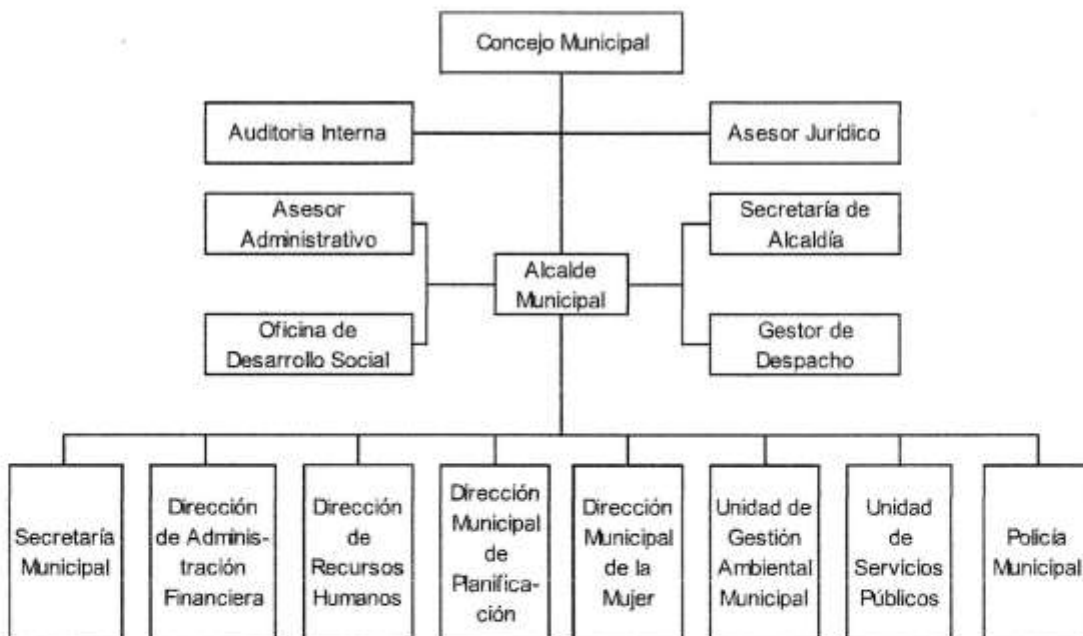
Concejo Municipal

Auditoria Interna

Asesor Jurídico

Asesor Administrativo

Secretaría de Alcaldía

Alcalde Municipal

Oficina de Desarrollo Social

Gestor de Despacho

Secretaría Municipal

Dirección de Administración Financiera

Dirección de Recursos Humanos

Dirección Municipal de Planificación

Dirección Municipal de la Mujer

Unidad de Gestión Ambiental Municipal

Unidad de Servicios Públicos

Policía Municipal